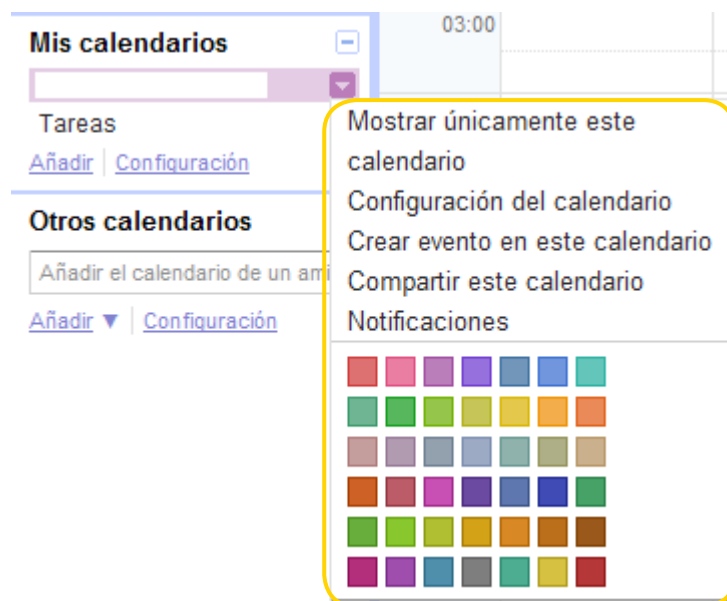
03:00

Mis calendarios

Tareas

Añadir | Configuración

Otros calendarios

Añadir el calendario de un ami

Añadir ▼ | Configuración

Mostrar únicamente este calendario

Configuración del calendario

Crear evento en este calendario

Compartir este calendario

Notificaciones